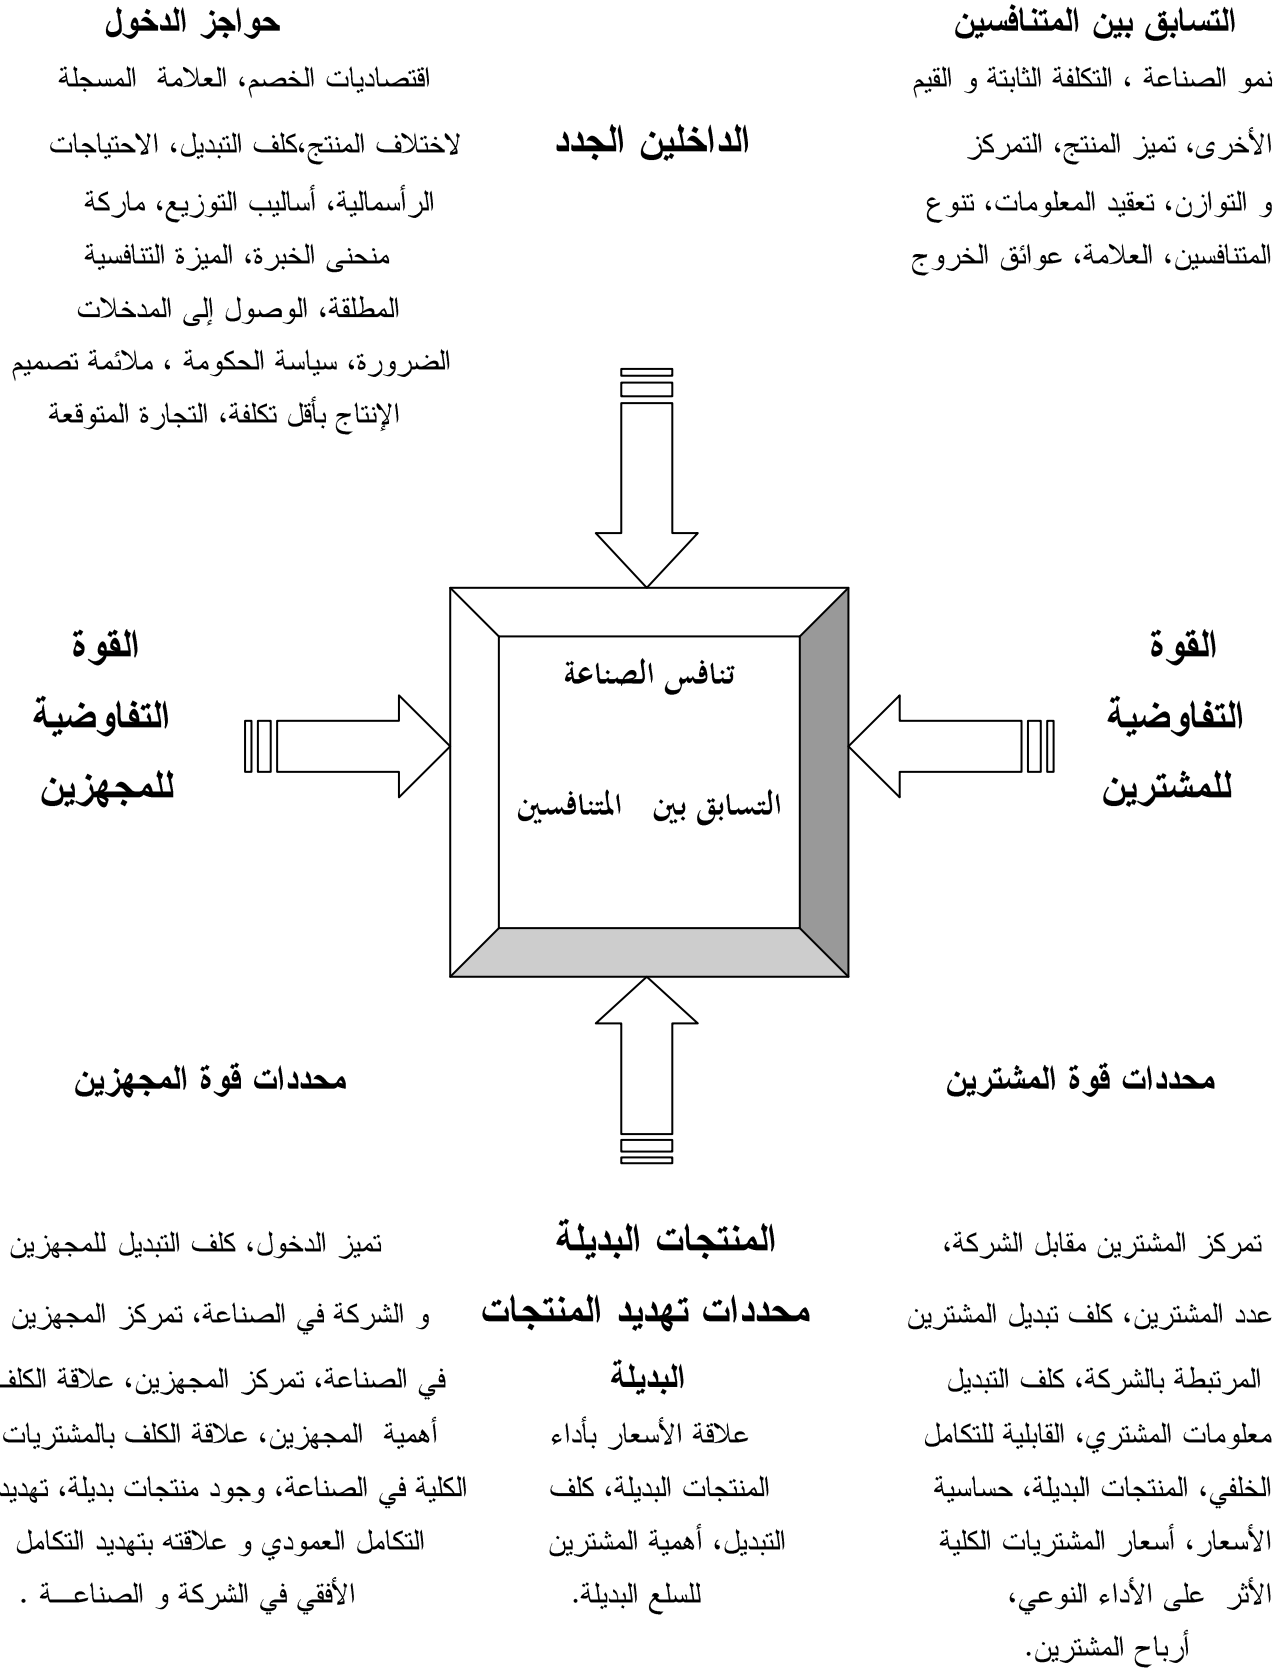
التسابق بين المتنافسين

نمو الصناعة ، التكلفة الثابتة و القيم الأخرى، تميز المنتج، التمركز و التوازن، تعقيد المعلومات، تنوع المتنافسين، العلامة، عوائق الخروج

الداخلين الجدد

حواجز الدخول

اقتصاديات الخصم، العلامة المسجلة لاختلاف المنتج،كلف التبديل، الاحتياجات الرأسمالية، أساليب التوزيع، ماركة منحنى الخبرة، الميزة التنافسية المطلقة، الوصول إلى المدخلات الضرورة، سياسة الحكومة ، ملائمة تصميم الإنتاج بأقل تكلفة، التجارة المتوقعة

القوة التفاوضية للمشترين

تنافس الصناعة

التسابق بين المتنافسين

القوة التفاوضية للمجهزين

محددات قوة المشترين

محددات قوة المجهزين

تمركز المشترين مقابل الشركة، عدد المشترين، كلف تبديل المشترين المرتبطة بالشركة، كلف التبديل معلومات المشتري، القابلية للتكامل الخلفي، المنتجات البديلة، حساسية الأسعار، أسعار المشتريات الكلية الأثر على الأداء النوعي، أرباح المشترين.

المنتجات البديلة

محددات تهديد المنتجات البديلة

علاقة الأسعار بأداء المنتجات البديلة، كلف التبديل، أهمية المشترين للسلع البديلة.

تميز الدخول، كلف التبديل للمجهزين و الشركة في الصناعة، تمركز المجهزين في الصناعة، تمركز المجهزين، علاقة الكلف أهمية المجهزين، علاقة الكلف بالمشتريات الكلية في الصناعة، وجود منتجات بديلة، تهديد التكامل العمودي و علاقته بتهديد التكامل الأفقي في الشركة و الصناعـــة .